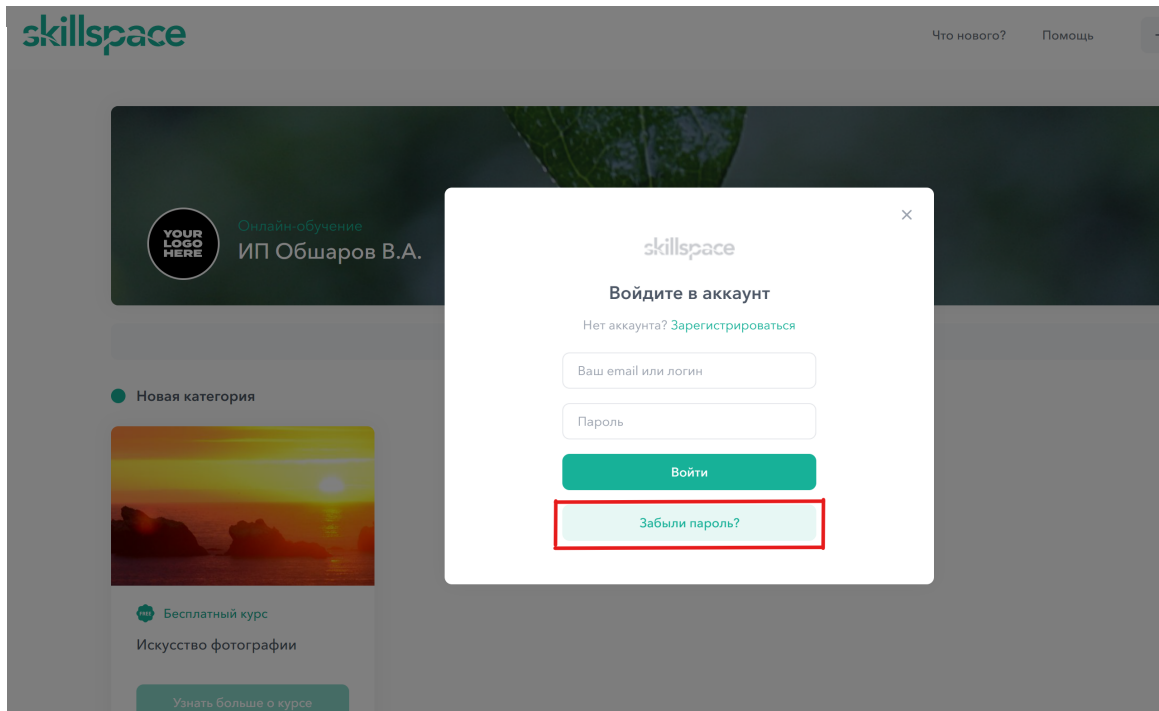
skillspace

Что нового? Помощь

YOUR LOGO HERE

Онлайн-обучение

ИП Обшаров В.А.

Новая категория

FREE Бесплатный курс

Искусство фотографии

Узнать больше о курсе

×

skillspace

Войдите в аккаунт

Нет аккаунта? Зарегистрироваться

Ваш email или логин

Пароль

Войти

Забыли пароль?